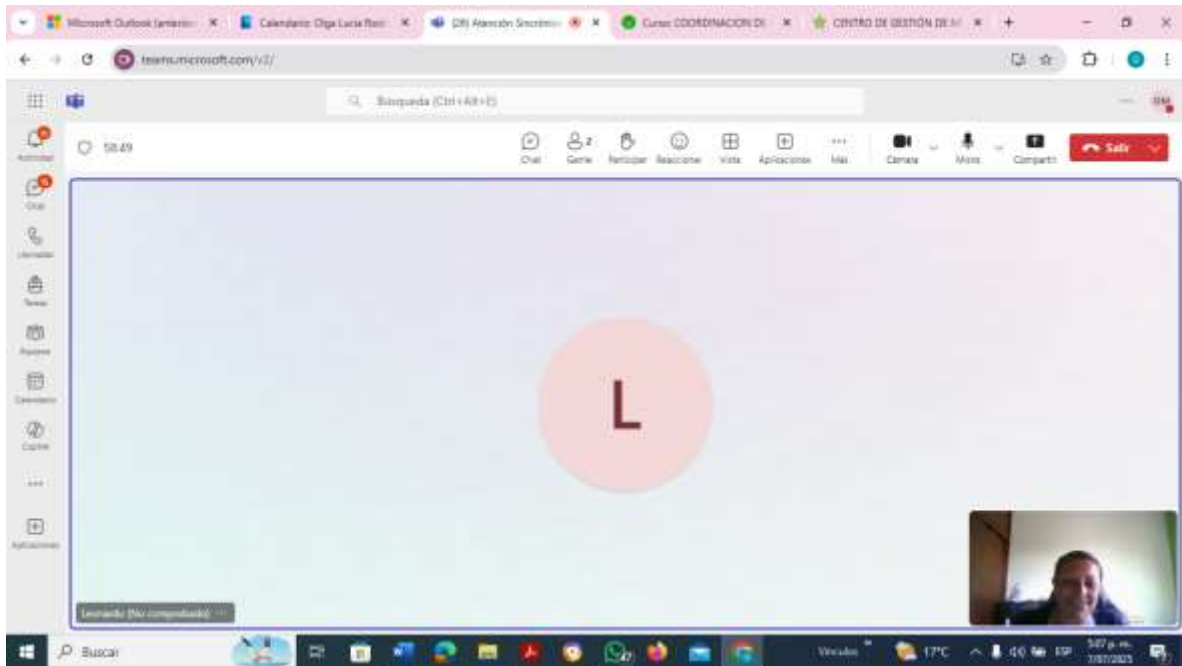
Microsoft Outlook (anterior) ×
Calendario: Olga Lucía Roci ×
(28) Atención Sincrónic ×
Curso: COORDINACION DE ×
CENTRO DE GESTIÓN DE M ×
+

teams.microsoft.com/v2/

Búsqueda (Ctrl+Alt+E)

Actividad
Chat
Llamadas
Tareas
Equipos
Calendario
Copilot
...
Aplicaciones

58:49

Chat
Gente
Participar
Reaccionar
Vista
Aplicaciones
Más
Cámara
Micro
Compartir
Salir

L

Leonardo (No comprobado)

Buscar

Vínculos
17°C
ESP
5:07 p. m.
7/07/2025